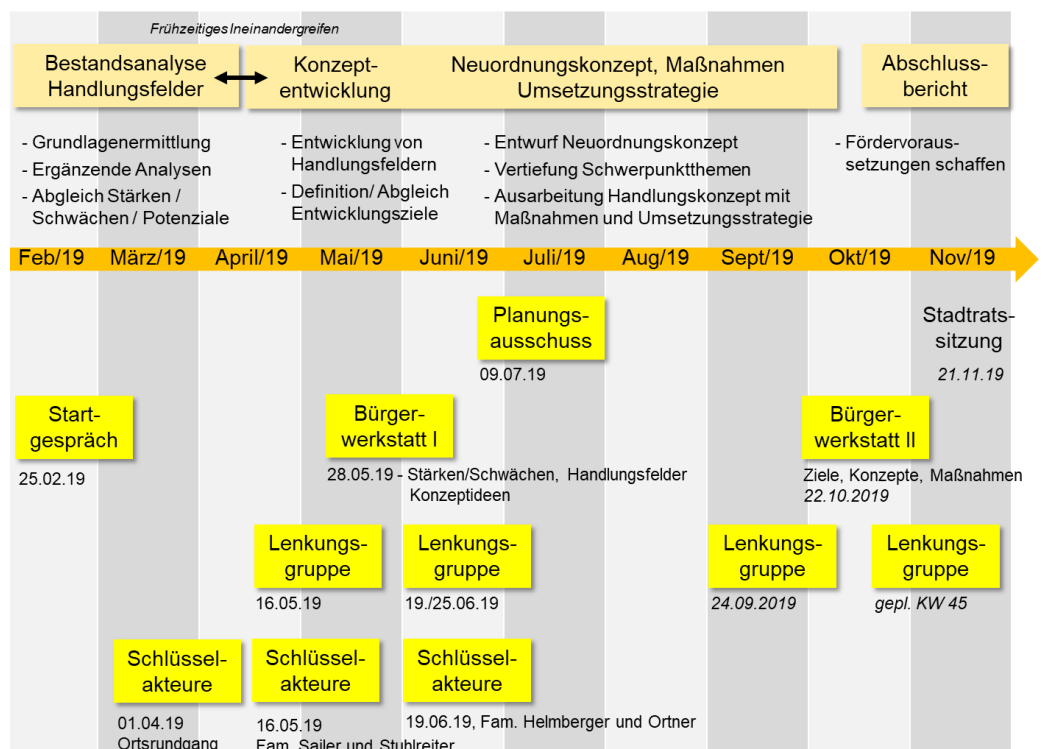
Frühzeitiges Ineinandergreifen

Bestandsanalyse Handlungsfelder

Konzeptentwicklung

Neuordnungskonzept, Maßnahmen Umsetzungsstrategie

Abschlussbericht

- Grundlagenermittlung
- Ergänzende Analysen
- Abgleich Stärken / Schwächen / Potenziale

- Entwicklung von Handlungsfeldern
- Definition/ Abgleich Entwicklungsziele

- Entwurf Neuordnungskonzept
- Vertiefung Schwerpunktthemen
- Ausarbeitung Handlungskonzept mit Maßnahmen und Umsetzungsstrategie

- Fördervoraussetzungen schaffen

Feb/19 März/19 April/19 Mai/19 Juni/19 Juli/19 Aug/19 Sept/19 Okt/19 Nov/19

Planungsausschuss
09.07.19

Stadtratssitzung
21.11.19

Startgespräch
25.02.19

Bürgerwerkstatt I
28.05.19 - Stärken/Schwächen, Handlungsfelder Konzeptideen

Bürgerwerkstatt II
Ziele, Konzepte, Maßnahmen
22.10.2019

Lenkungsgruppe
16.05.19

Lenkungsgruppe
19./25.06.19

Lenkungsgruppe
24.09.2019

Lenkungsgruppe
gepl. KW 45

Schlüsselakteure
01.04.19
Ortsrundgang

Schlüsselakteure
16.05.19
Fam. Sailer und Stuhlreiter

Schlüsselakteure
19.06.19, Fam. Helmberger und Ortner